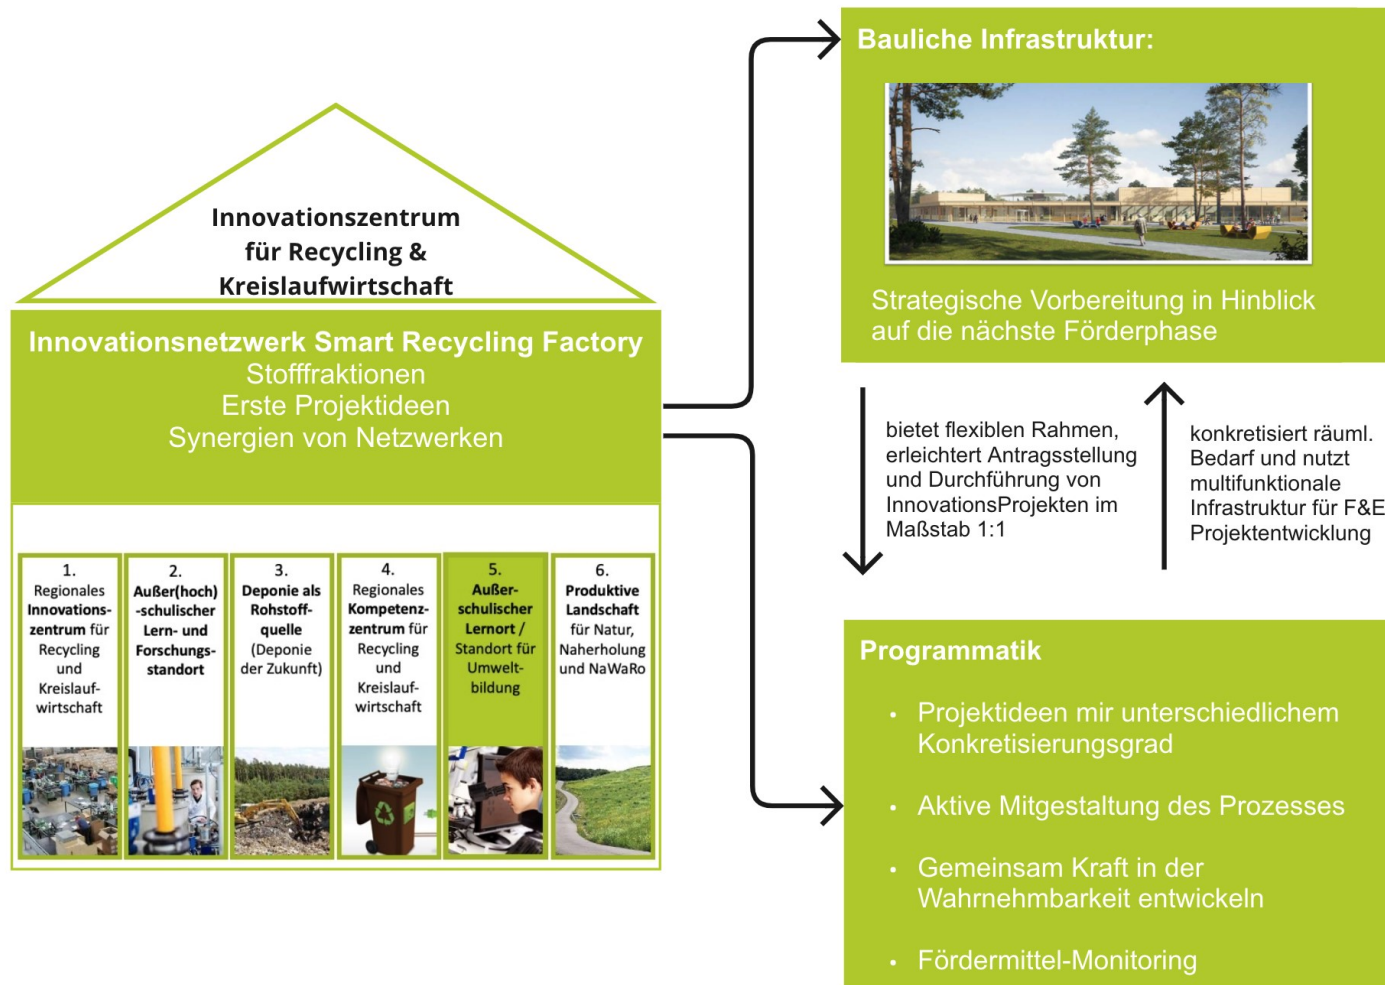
Innovationszentrum für Recycling & Kreislaufwirtschaft

Innovationsnetzwerk Smart Recycling Factory
Stofffraktionen
Erste Projektideen
Synergien von Netzwerken

1. Regionales Innovationszentrum für Recycling und Kreislaufwirtschaft

2. Außer(hoch)-schulischer Lern- und Forschungsstandort

3. Deponie als Rohstoffquelle (Deponie der Zukunft)

4. Regionales Kompetenzzentrum für Recycling und Kreislaufwirtschaft

5. Außerschulischer Lernort / Standort für Umweltbildung

6. Produktive Landschaft für Natur, Naherholung und NaWaRo

Bauliche Infrastruktur:

Strategische Vorbereitung in Hinblick auf die nächste Förderphase

bietet flexiblen Rahmen, erleichtert Antragsstellung und Durchführung von InnovationsProjekten im Maßstab 1:1

konkretisiert räuml. Bedarf und nutzt multifunktionale Infrastruktur für F&E Projektentwicklung

Programmatik

• Projektideen mir unterschiedlichem Konkretisierungsgrad

• Aktive Mitgestaltung des Prozesses

• Gemeinsam Kraft in der Wahrnehmbarkeit entwickeln

• Fördermittel-Monitoring